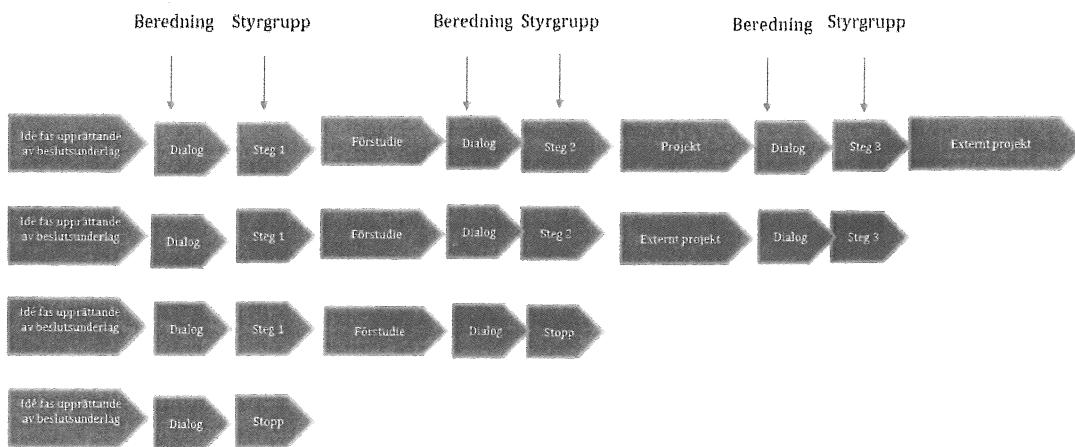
Beredning Styrgrupp Beredning Styrgrupp Beredning Styrgrupp

Idé fas upprättande av beslutsunderlag
Dialog
Steg 1
Förstudie
Dialog
Steg 2
Projekt
Dialog
Steg 3
Externt projekt

Idé fas upprättande av beslutsunderlag
Dialog
Steg 1
Förstudie
Dialog
Steg 2
Externt projekt
Dialog
Steg 3

Idé fas upprättande av beslutsunderlag
Dialog
Steg 1
Förstudie
Dialog
Stopp

Idé fas upprättande av beslutsunderlag
Dialog
Stopp